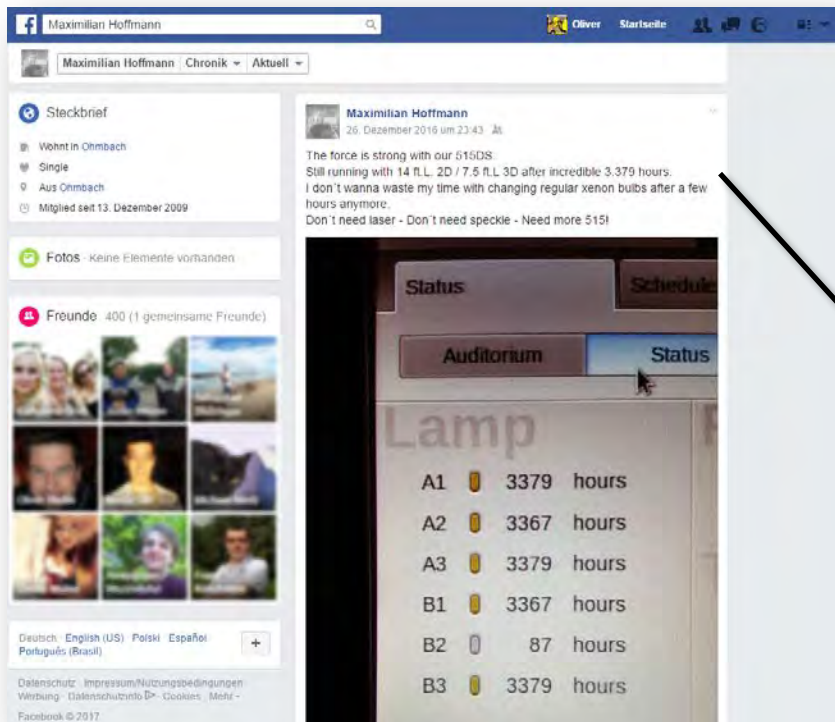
Maximilian Hoffmann

Oliver Startseite

Maximilian Hoffmann Chronik Aktuell

Steckbrief

Wohnt in Ohmbach

Single

Aus Ohmbach

Mitglied seit 13. Dezember 2009

Fotos · Keine Elemente vorhanden

Freunde 400 (1 gemeinsame Freunde)

Deutsch · English (US) · Polski · Español
Português (Brasil)

Datenschutz · Impressum/Nutzungsbedingungen · Werbung · Datenschutzinfo · Cookies · Mehr
Facebook © 2017

Maximilian Hoffmann
26. Dezember 2016 um 23:43

The force is strong with our 515DS.
Still running with 14 ft.L. 2D / 7.5 ft.L 3D after incredible 3.379 hours.
I don´t wanna waste my time with changing regular xenon bulbs after a few hours anymore.
Don´t need laser - Don´t need speckle - Need more 515!

Status Schedule

Auditorium Status

Lamp

A1 3379 hours
A2 3367 hours
A3 3379 hours
B1 3367 hours
B2 87 hours
B3 3379 hours